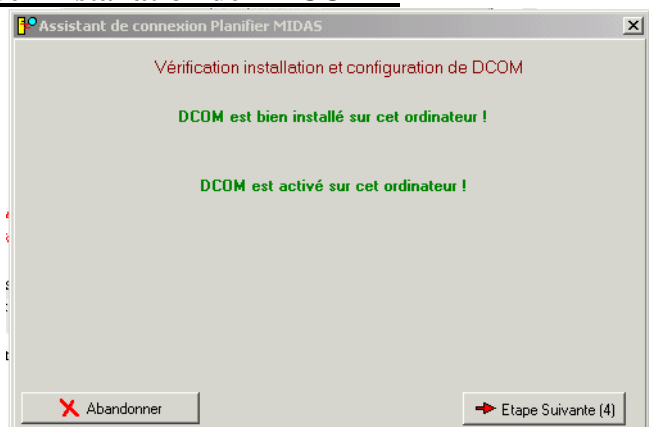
Assistant de connexion Planifier MIDAS

Vérification installation et configuration de DCOM

DCOM est bien installé sur cet ordinateur !

DCOM est activé sur cet ordinateur !

Abandonner

Etape Suivante (4)